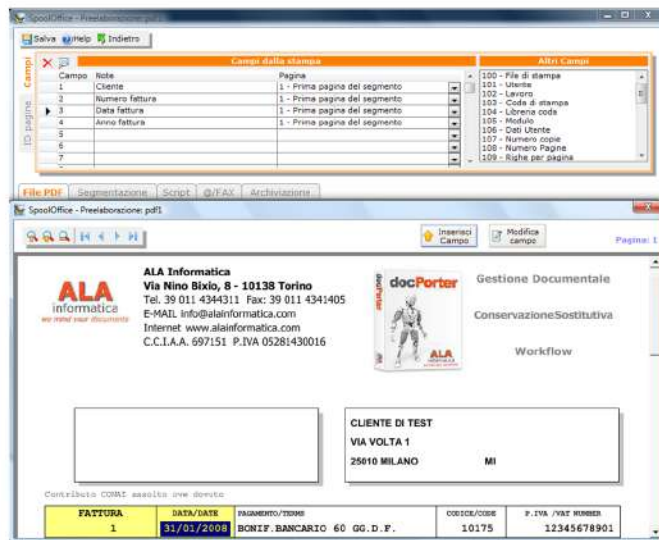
SpoolOffice - Preelaborazione: pdf1

Salva Help Indietro

Campi

ID pagine

Campi dalla stampa

| Campo | Note | Pagina |
|---|---|---|
| 1 | Cliente | 1 - Prima pagina del segmento |
| 2 | Numero fattura | 1 - Prima pagina del segmento |
| 3 | Data fattura | 1 - Prima pagina del segmento |
| 4 | Anno fattura | 1 - Prima pagina del segmento |
| 5 | | |
| 6 | | |
| 7 | | |

Altri Campi

100 - File di stampa
101 - Utente
102 - Lavoro
103 - Coda di stampa
104 - Libreria coda
105 - Modulo
106 - Dati Utente
107 - Numero copie
108 - Numero Pagine
109 - Righe per pagina

File PDF Segmentazione Script @FAX Archiviazione

SpoolOffice - Preelaborazione: pdf1

Inserisci Campo

Modifica campo

Pagina: 1

ALA informatica
we mind your documents

ALA Informatica
Via Nino Bixio, 8 - 10138 Torino
Tel. 39 011 4344311 Fax: 39 011 4341405
E-MAIL info@alainformatica.com
Internet www.alainformatica.com
C.C.I.A.A. 697151 P.IVA 05281430016

docPorter

Gestione Documentale

ConservazioneSostitutiva

Workflow

CLIENTE DI TEST
VIA VOLTA 1
25010 MILANO MI

Contributo CONAI assolto ove dovuto

| FATTURA | DATA/DATE | PAGAMENTO/TERMS | CODICE/CODE | P.IVA /VAT NUMBER |
|---|---|---|---|---|
| 1 | 31/01/2008 | BONIF.BANCARIO 60 GG.D.F. | 10175 | 12345678901 |